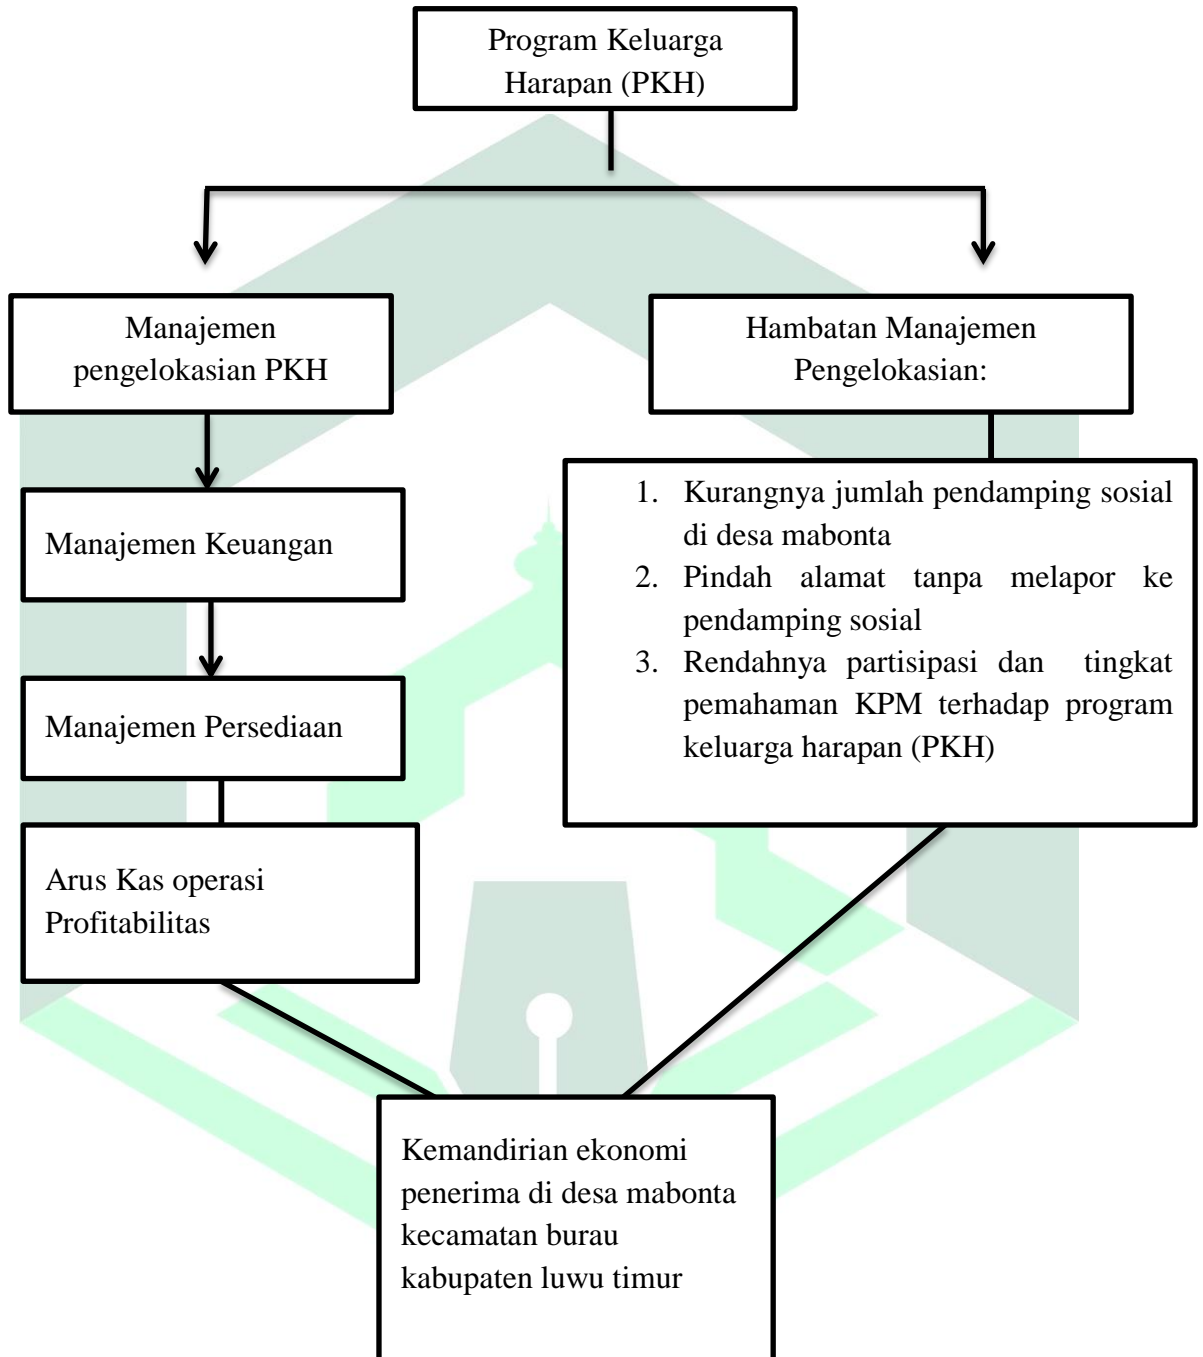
Program Keluarga Harapan (PKH)

Manajemen pengelokasian PKH

Hambatan Manajemen Pengelokasian:

Manajemen Keuangan

1. Kurangnya jumlah pendamping sosial di desa mabonta
2. Pindah alamat tanpa melapor ke pendamping sosial
3. Rendahnya partisipasi dan tingkat pemahaman KPM terhadap program keluarga harapan (PKH)

Manajemen Persediaan

Arus Kas operasi
Profitabilitas

Kemandirian ekonomi penerima di desa mabonta kecamatan burau kabupaten luwu timur